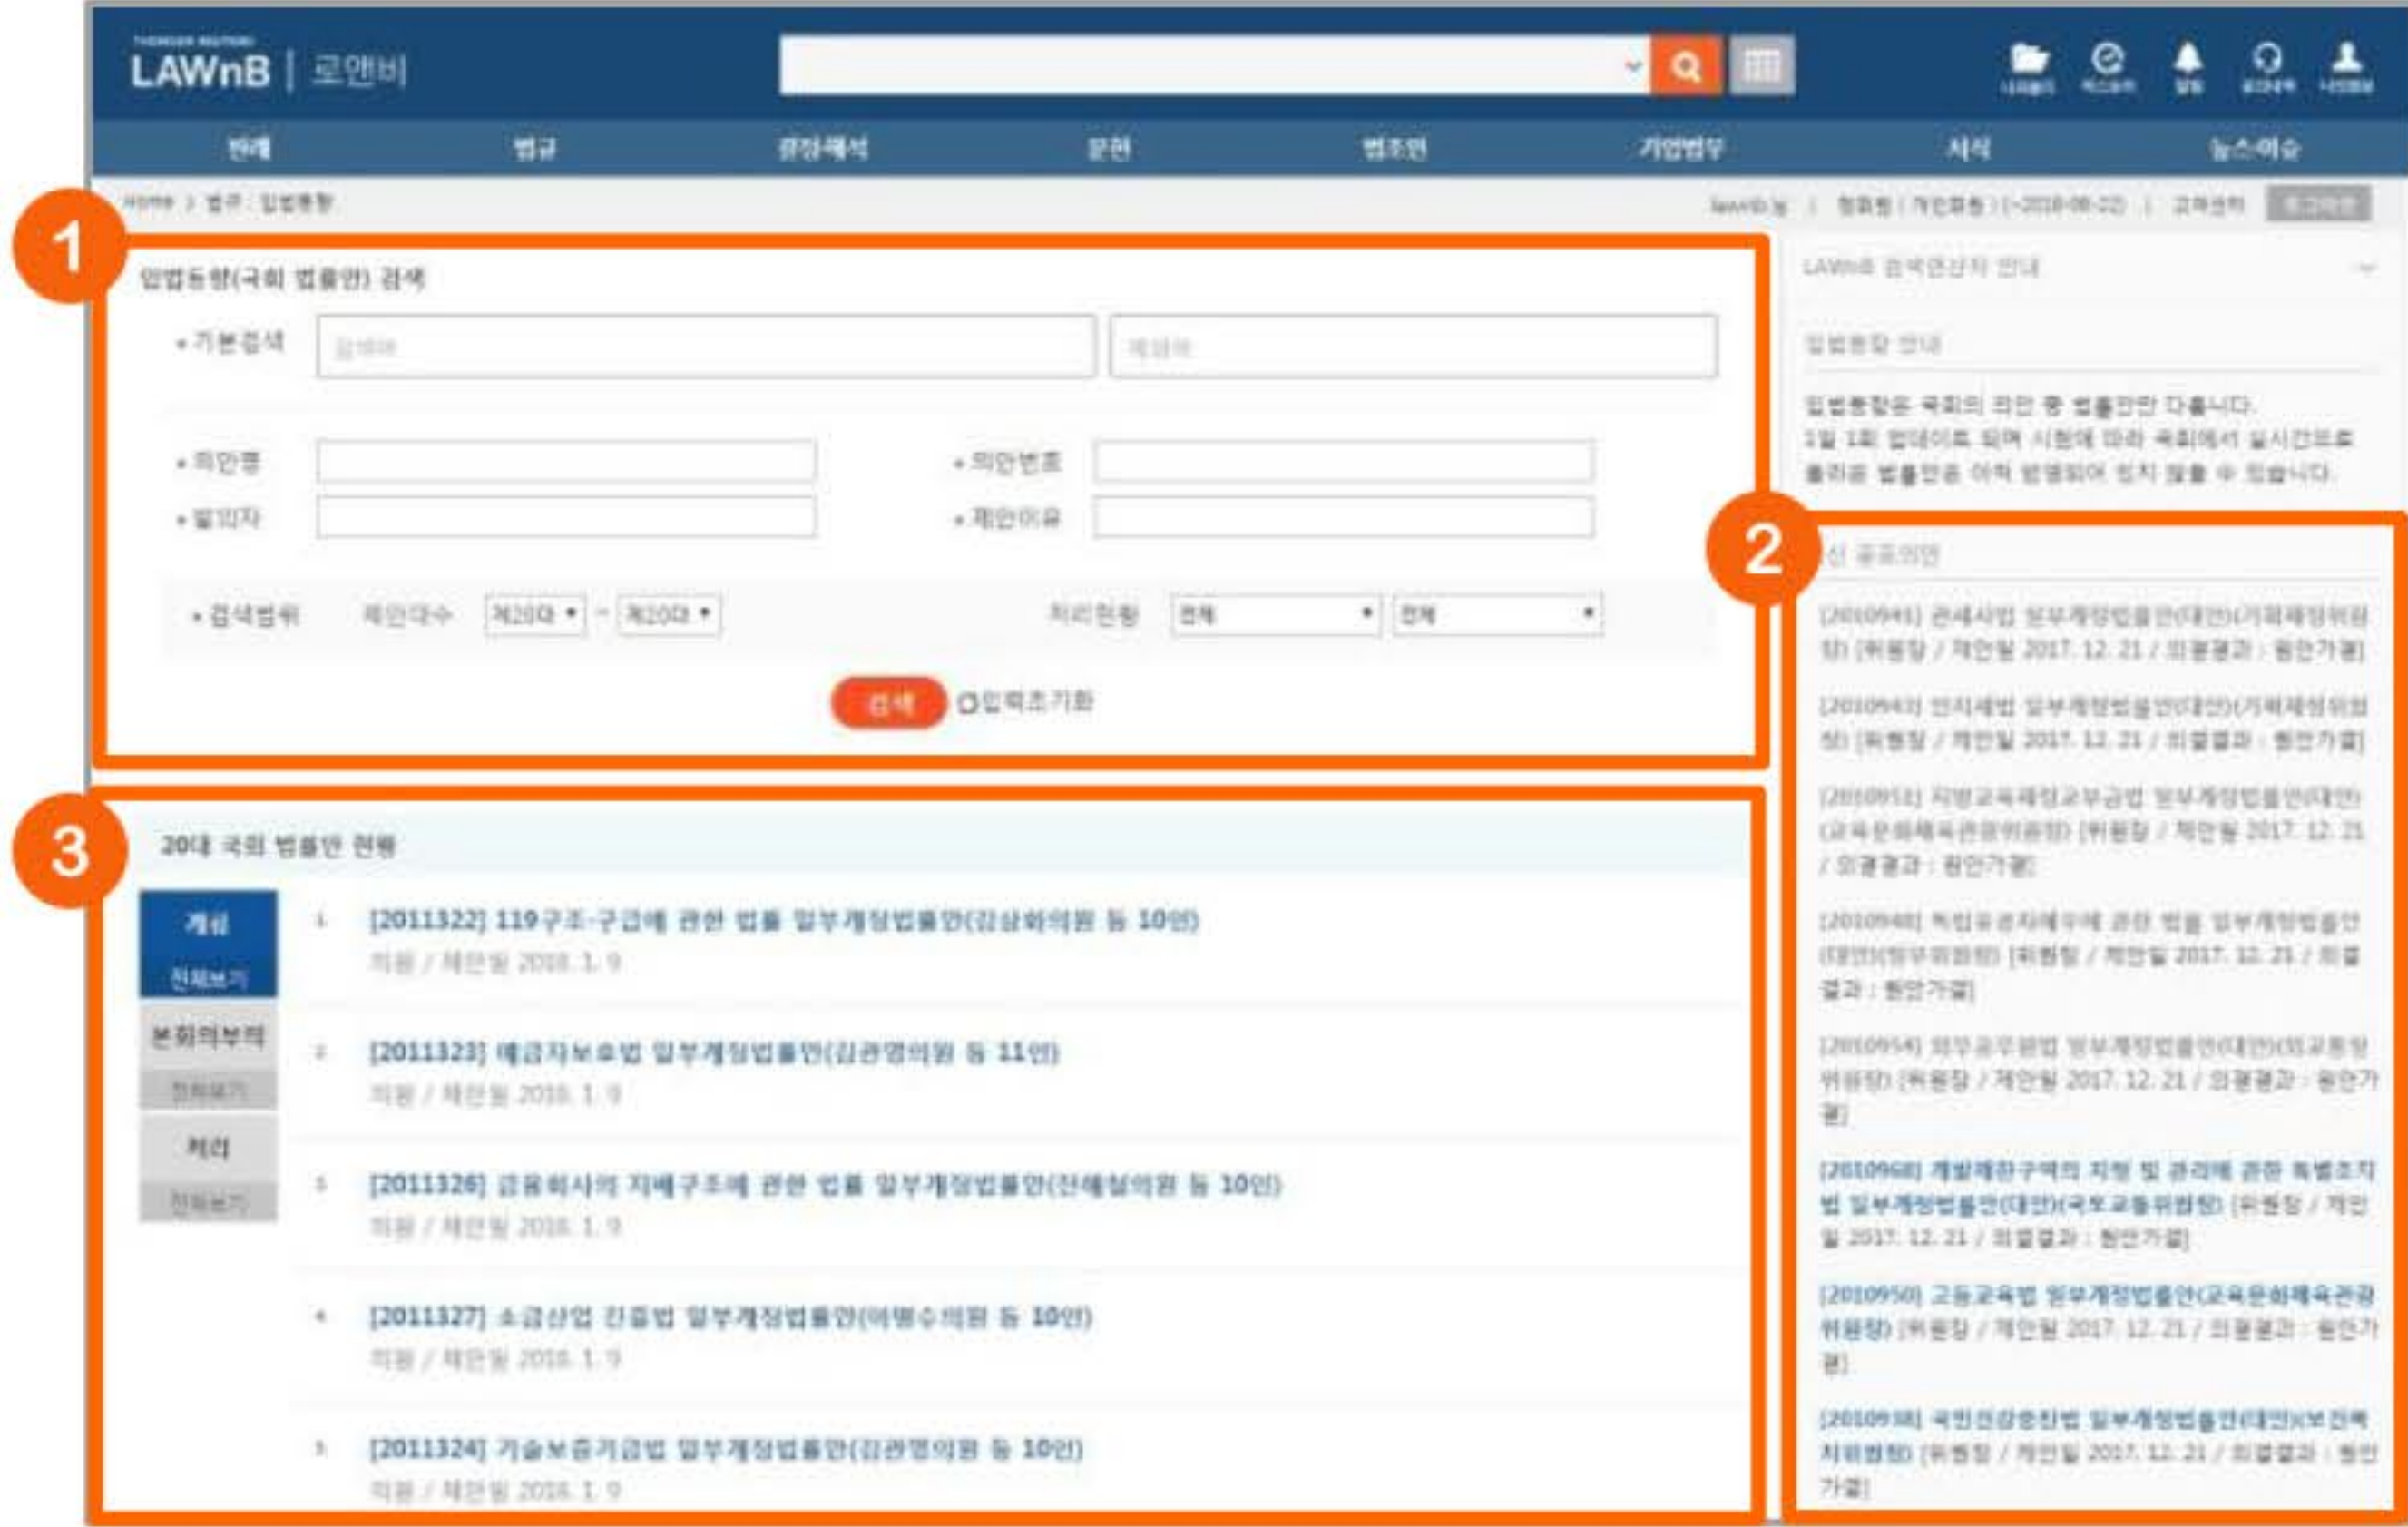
LAWnB | 로앤비

판례 법규 결정·해석 문헌 법조인 기업법무 서식 뉴스·이슈

Home > 법규 : 입법동향

1

입법동향(국회 법률안) 검색

• 기본검색
• 의안명 • 의안번호
• 발의자 • 제안이유
• 검색범위 제안대수 제20대 ~ 제20대 처리현황 전체 전체

검색 입력초기화

LAWnB 검색연산자 안내

입법동향 안내

입법동향은 국회의 의안 중 법률안만 다룹니다. 1일 1회 업데이트 되며 시점에 따라 국회에서 실시간으로 올라온 법률안은 아직 반영되어 있지 않을 수 있습니다.

2

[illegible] 공포의안

[2010941] 관세사법 일부개정법률안(대안)(기획재정위원회) [위원장 / 제안일 2017. 12. 21 / 의결결과 : 원안가결]

[2010943] 인지세법 일부개정법률안(대안)(기획재정위원회) [위원장 / 제안일 2017. 12. 21 / 의결결과 : 원안가결]

[2010951] 지방교육재정교부금법 일부개정법률안(대안)(교육문화체육관광위원회) [위원장 / 제안일 2017. 12. 21 / 의결결과 : 원안가결]

[2010948] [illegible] 법률 일부개정법률안(대안)(법무위원회) [위원장 / 제안일 2017. 12. 21 / 의결결과 : 원안가결]

[2010954] 외무공무원법 일부개정법률안(대안)(외교통일위원회) [위원장 / 제안일 2017. 12. 21 / 의결결과 : 원안가결]

[2010968] 개발제한구역의 지정 및 관리에 관한 특별조치법 일부개정법률안(대안)(국토교통위원회) [위원장 / 제안일 2017. 12. 21 / 의결결과 : 원안가결]

[2010950] 고등교육법 일부개정법률안(교육문화체육관광위원회) [위원장 / 제안일 2017. 12. 21 / 의결결과 : 원안가결]

[2010938] 국민건강증진법 일부개정법률안(대안)(보건복지위원회) [위원장 / 제안일 2017. 12. 21 / 의결결과 : 원안가결]

3

20대 국회 법률안 현황

계류 전체보기
본회의부의 전체보기
처리 전체보기

1 [2011322] 119구조·구급에 관한 법률 일부개정법률안(김삼화의원 등 10인)
의원 / 제안일 2018. 1. 9

2 [2011323] 예금자보호법 일부개정법률안(김관영의원 등 11인)
의원 / 제안일 2018. 1. 9

3 [2011326] 금융회사의 지배구조에 관한 법률 일부개정법률안(전해철의원 등 10인)
의원 / 제안일 2018. 1. 9

4 [2011327] 소금산업 진흥법 일부개정법률안(이명수의원 등 10인)
의원 / 제안일 2018. 1. 9

5 [2011324] 기술보증기금법 일부개정법률안(김관영의원 등 10인)
의원 / 제안일 2018. 1. 9